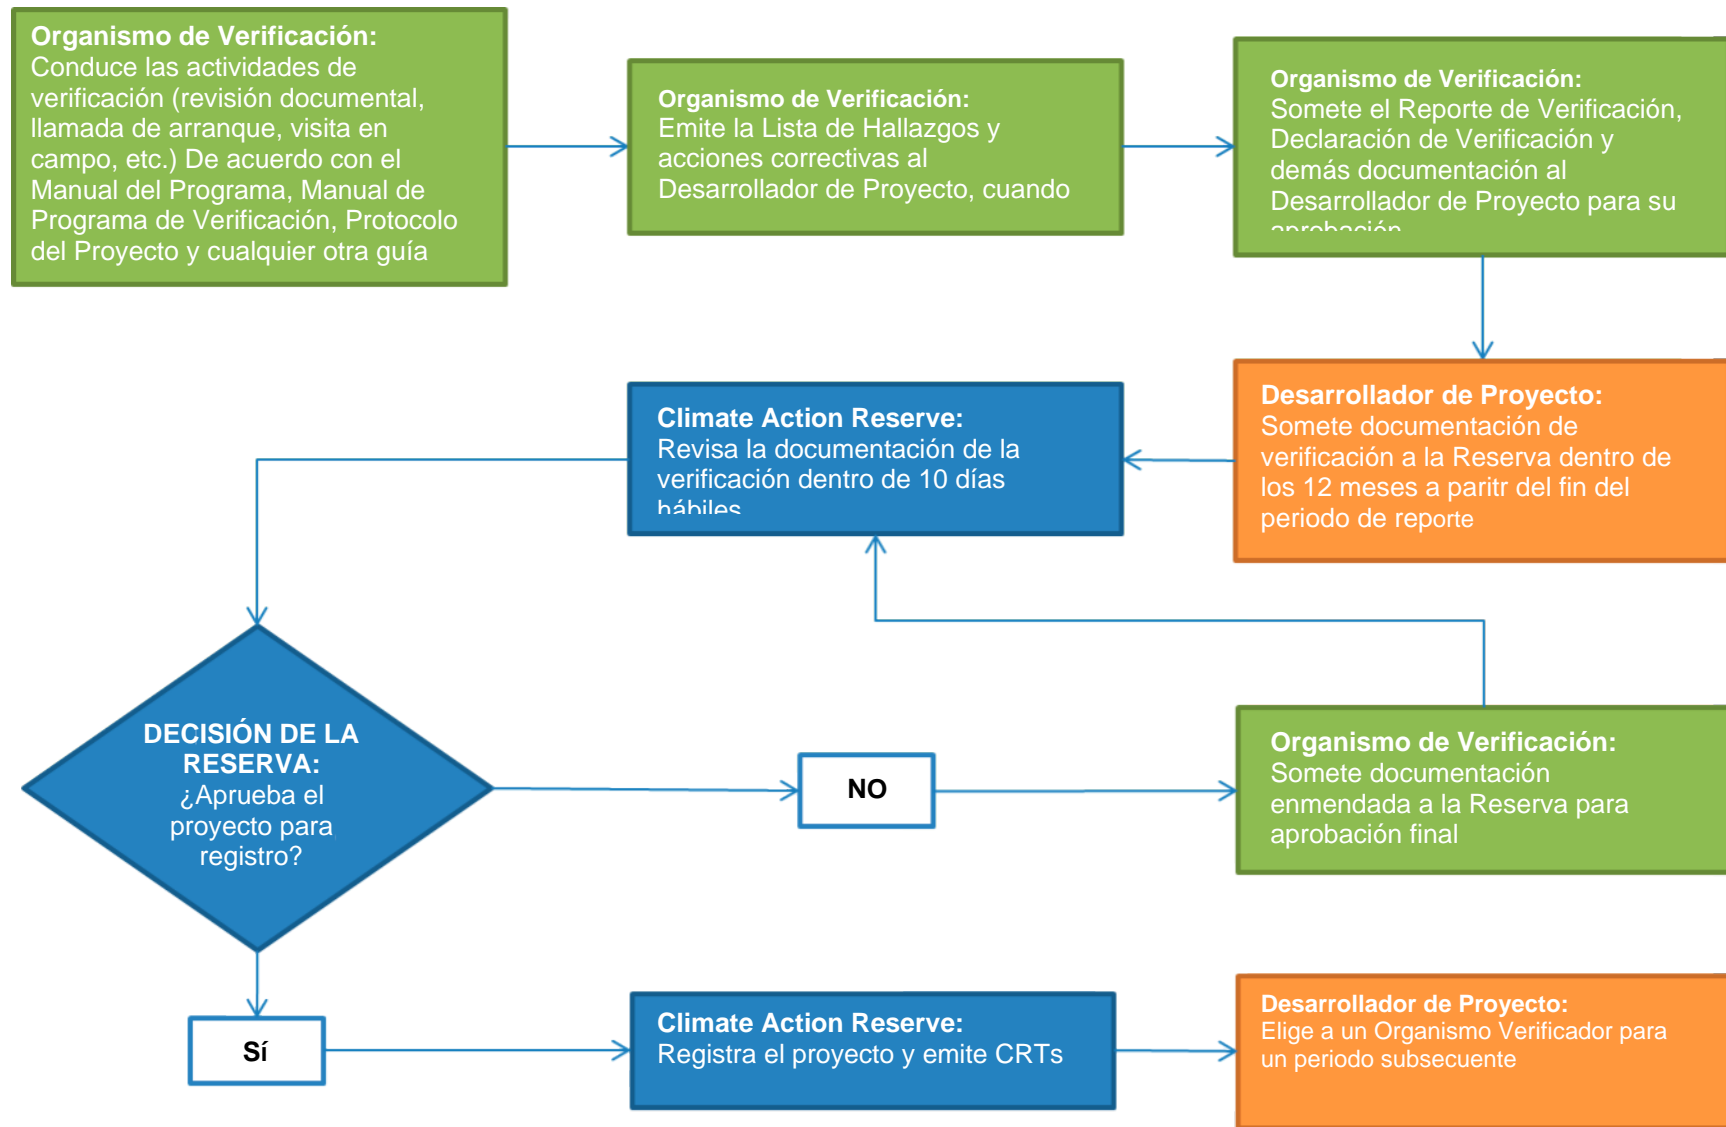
Organismo de Verificación:
Conduce las actividades de verificación (revisión documental, llamada de arranque, visita en campo, etc.) De acuerdo con el Manual del Programa, Manual de Programa de Verificación, Protocolo del Proyecto y cualquier otra guía

Organismo de Verificación:
Emite la Lista de Hallazgos y acciones correctivas al Desarrollador de Proyecto, cuando

Organismo de Verificación:
Somete el Reporte de Verificación, Declaración de Verificación y demás documentación al Desarrollador de Proyecto para su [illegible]

Desarrollador de Proyecto:
Somete documentación de verificación a la Reserva dentro de los 12 meses a paritr del fin del periodo de reporte

Climate Action Reserve:
Revisa la documentación de la verificación dentro de 10 días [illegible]

DECISIÓN DE LA RESERVA:
¿Aprueba el proyecto para registro?

NO

Organismo de Verificación:
Somete documentación enmendada a la Reserva para aprobación final

Sí

Climate Action Reserve:
Registra el proyecto y emite CRTs

Desarrollador de Proyecto:
Elige a un Organismo Verificador para un periodo subsecuente